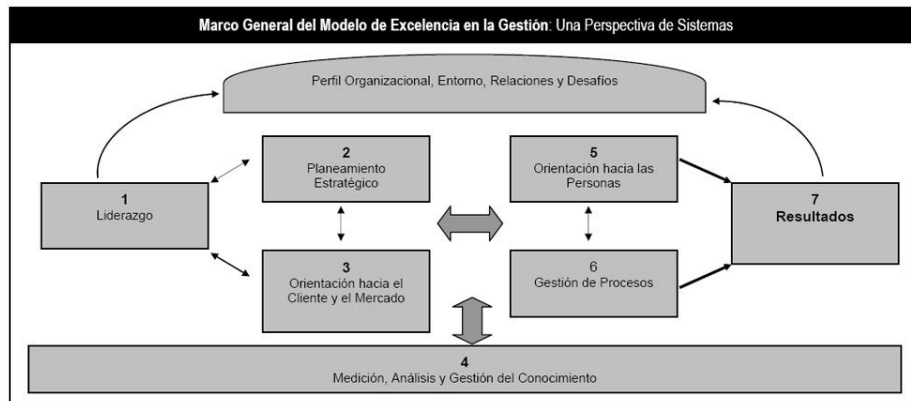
Marco General del Modelo de Excelencia en la Gestión: Una Perspectiva de Sistemas

Perfil Organizacional, Entorno, Relaciones y Desafíos

1
Liderazgo

2
Planeamiento Estratégico

3
Orientación hacia el Cliente y el Mercado

5
Orientación hacia las Personas

6
Gestión de Procesos

7
Resultados

4
Medición, Análisis y Gestión del Conocimiento